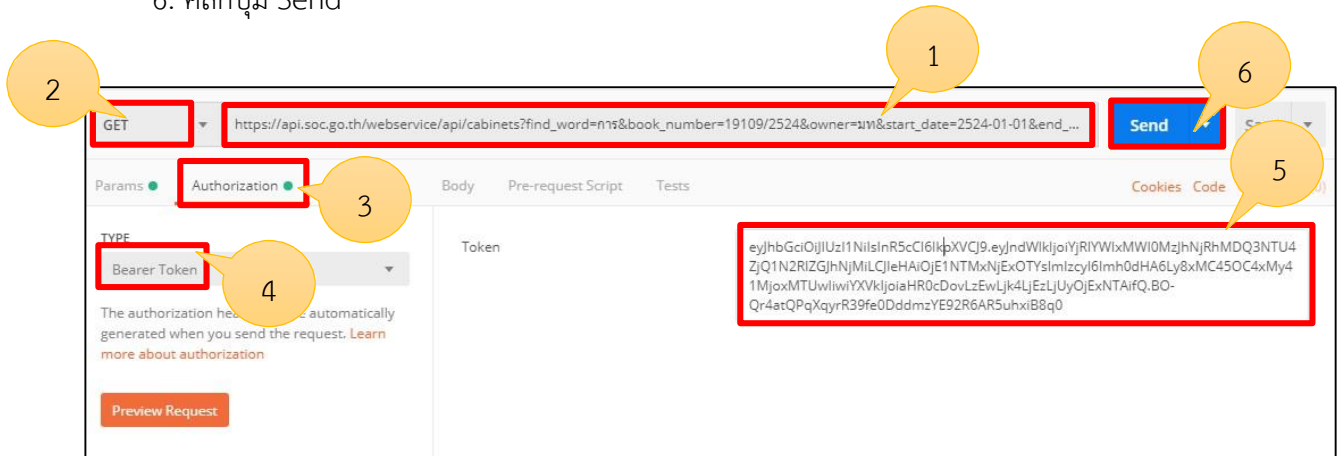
6. คลิกปุ่ม Send

1

2

6

GET

https://api.soc.go.th/webservice/api/cabinets?find_word=การ&book_number=19109/2524&owner=มท&start_date=2524-01-01&end_...

Send

Params

Authorization

3

Body

Pre-request Script

Tests

Cookies Code

5

TYPE

Bearer Token

4

Token

eyJhbGciOiJIUzI1NiIsInR5cCI6IkpXVCJ9.eyJndWlkIjoiYjRlYWIxMWI0MzJhNjRhMDQ3NTU4ZjQ1N2RlZGJhNjMiLCJleHAiOjE1NTMxNjExOTYsImlzcyI6Imh0dHA6Ly8xMC45OC4xMy41MjoxMTUwIiwiYXVkIjoiaHR0cDovLzEwLjk4LjEzLjUyOjExNTAifQ.BO-Qr4atQPqXqyrR39fe0DddmzYE92R6AR5uhxiB8q0

The authorization he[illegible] automatically generated when you send the request. Learn more about authorization

Preview Request